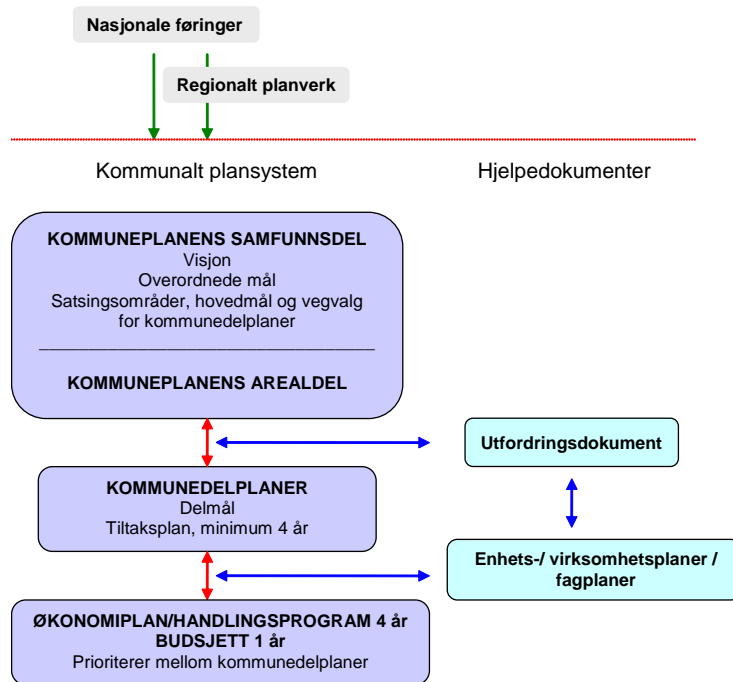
Nasjonale føringer

Regionalt planverk

Kommunalt plansystem

Hjelpedokumenter

KOMMUNEPLANENS SAMFUNNSDEL
Visjon
Overordnede mål
Satsingsområder, hovedmål og vegvalg for kommunedelplaner

KOMMUNEPLANENS AREALDEL

Utfordringsdokument

KOMMUNEDELPLANER
Delmål
Tiltaksplan, minimum 4 år

Enhets-/ virksomhetsplaner / fagplaner

ØKONOMIPLAN/HANDLINGSPROGRAM 4 år
BUDSJETT 1 år
Prioriterer mellom kommunedelplaner